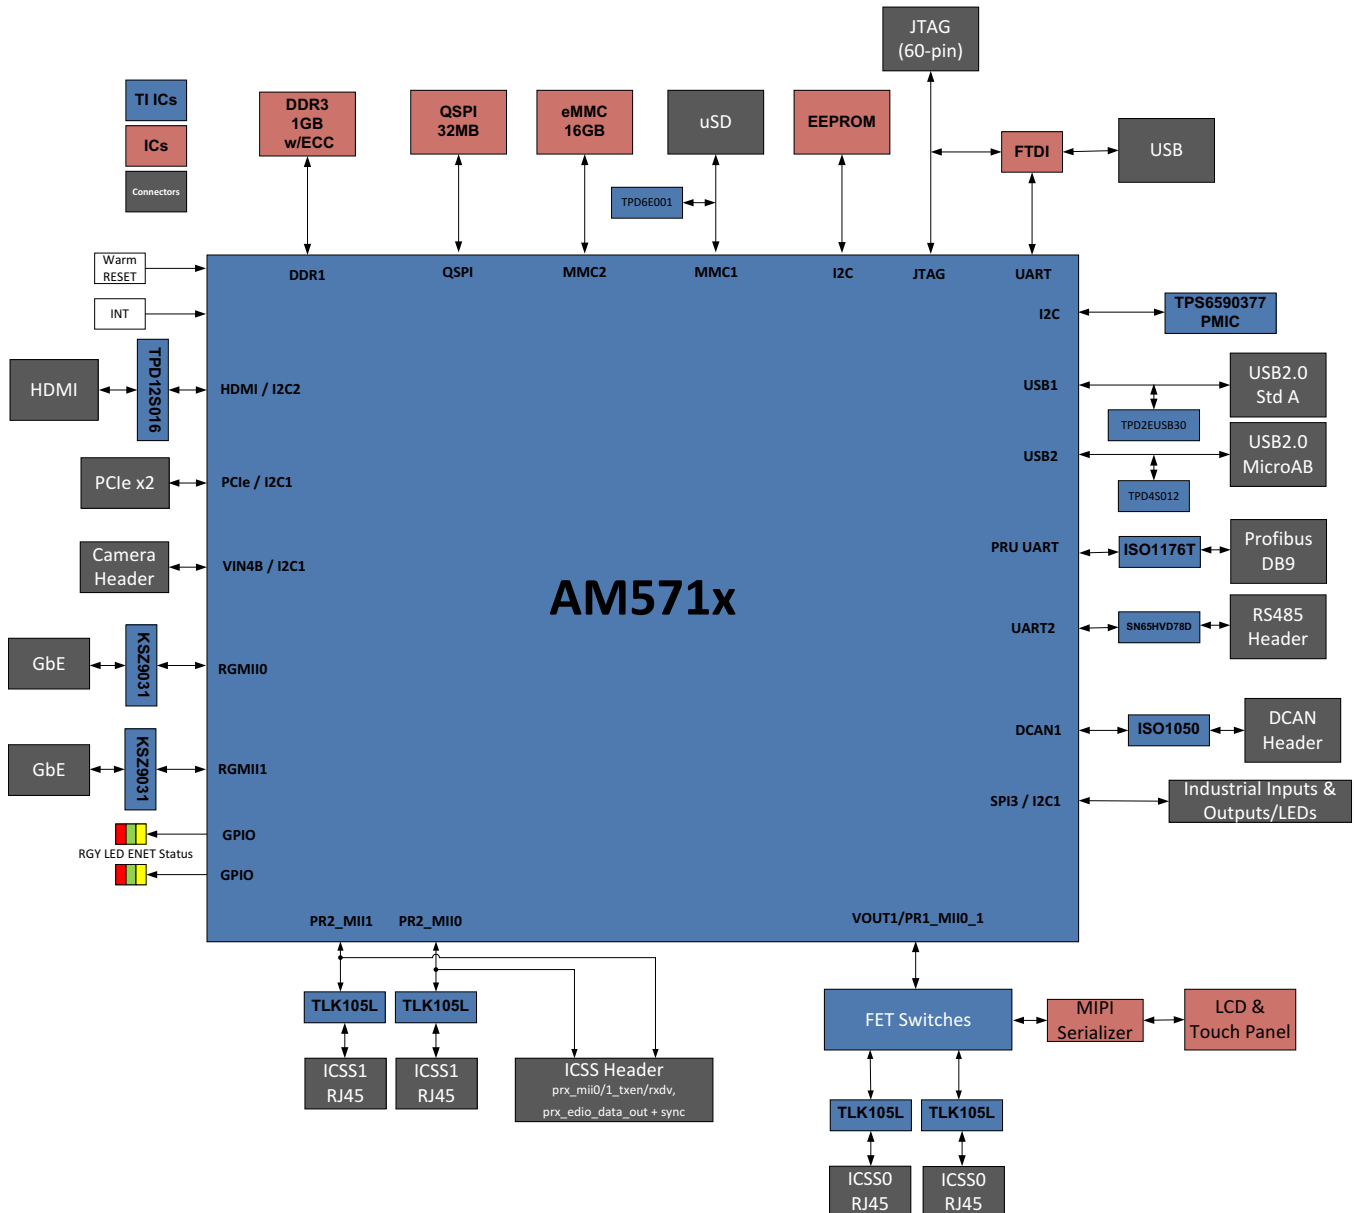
TI ICs
ICs
Connectors

DDR3 1GB w/ECC
QSPI 32MB
eMMC 16GB
uSD
EEPROM
JTAG (60-pin)
FTDI
USB
TPD6E001

Warm RESET
INT

DDR1
QSPI
MMC2
MMC1
I2C
JTAG
UART

I2C
TPS6590377 PMIC
USB1
USB2.0 Std A
TPD2EUSB30
USB2
USB2.0 MicroAB
TPD4S012
PRU UART
ISO1176T
Profibus DB9
UART2
SN65HVD78D
RS485 Header
DCAN1
ISO1050
DCAN Header
SPI3 / I2C1
Industrial Inputs & Outputs/LEDs

HDMI
TPD12S016
HDMI / I2C2
PCIe x2
PCIe / I2C1
Camera Header
VIN4B / I2C1
GbE
KSZ9031
RGMII0
GbE
KSZ9031
RGMII1
GPIO
RGY LED ENET Status
GPIO

AM571x

PR2_MII1
PR2_MII0
VOUT1/PR1_MII0_1

TLK105L
TLK105L
ICSS1 RJ45
ICSS1 RJ45
ICSS Header
prx_mii0/1_txen/rxdv,
prx_edio_data_out + sync

FET Switches
MIPI Serializer
LCD & Touch Panel
TLK105L
TLK105L
ICSS0 RJ45
ICSS0 RJ45